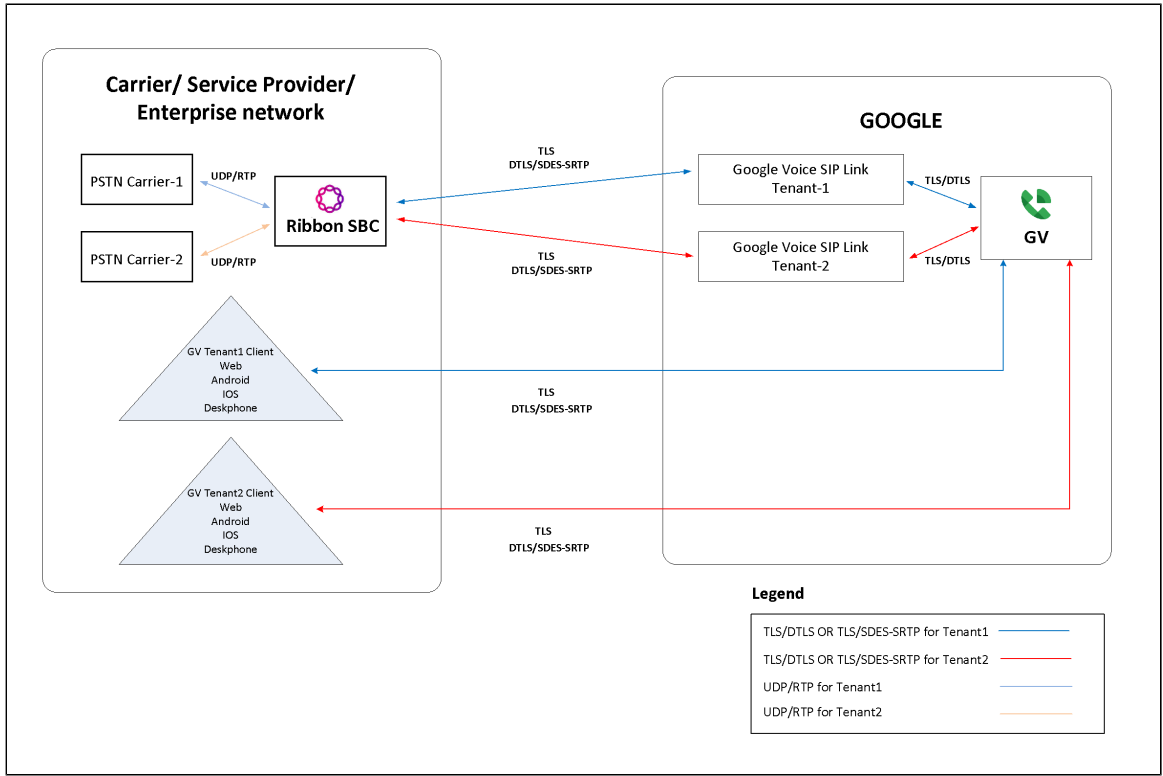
Carrier/ Service Provider/ Enterprise network

PSTN Carrier-1

UDP/RTP

Ribbon SBC

PSTN Carrier-2

UDP/RTP

GV Tenant1 Client
Web
Android
IOS
Deskphone

GV Tenant2 Client
Web
Android
IOS
Deskphone

TLS
DTLS/SDES-SRTP

TLS
DTLS/SDES-SRTP

TLS
DTLS/SDES-SRTP

TLS
DTLS/SDES-SRTP

GOOGLE

Google Voice SIP Link
Tenant-1

Google Voice SIP Link
Tenant-2

TLS/DTLS

TLS/DTLS

GV

Legend

TLS/DTLS OR TLS/SDES-SRTP for Tenant1
TLS/DTLS OR TLS/SDES-SRTP for Tenant2
UDP/RTP for Tenant1
UDP/RTP for Tenant2